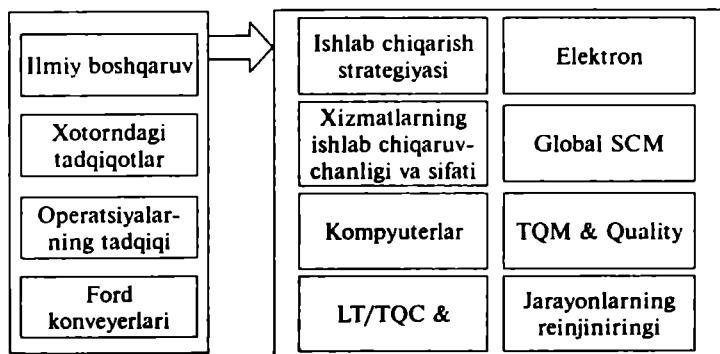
Ilmiy boshqaruv

Xotorndagi tadqiqotlar

Operatsiyalarning tadqiqi

Ford konveyerlari

Ishlab chiqarish strategiyasi

Elektron

Xizmatlarning ishlab chiqaruvchanligi va sifati

Global SCM

Kompyuterlar

TQM & Quality

LT/TQC &

Jarayonlarning reinjiniringi